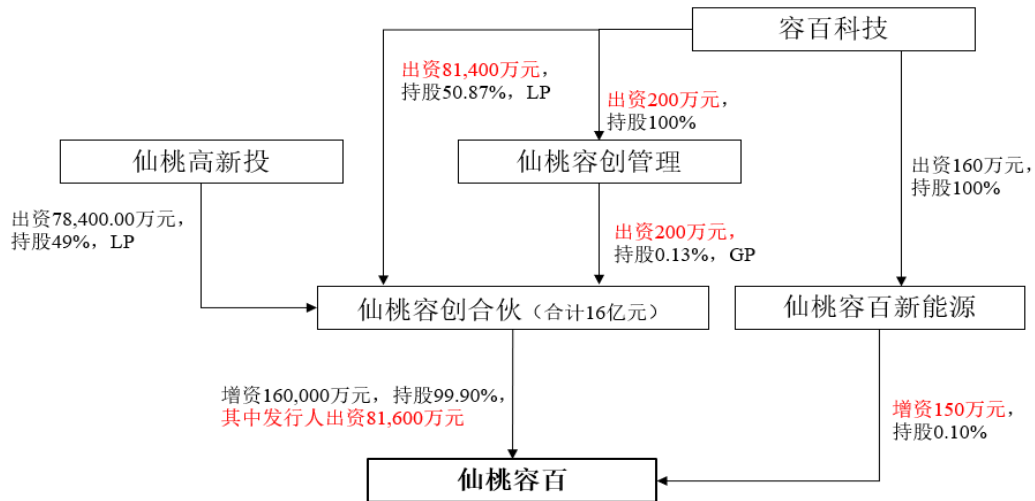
容百科技

出资81,400万元，持股50.87%，LP

出资200万元，持股100%

仙桃高新投

仙桃容创管理

出资160万元，持股100%

出资78,400.00万元，持股49%，LP

出资200万元，持股0.13%，GP

仙桃容创合伙（合计16亿元）

仙桃容百新能源

增资160,000万元，持股99.90%，其中发行人出资81,600万元

增资150万元，持股0.10%

仙桃容百